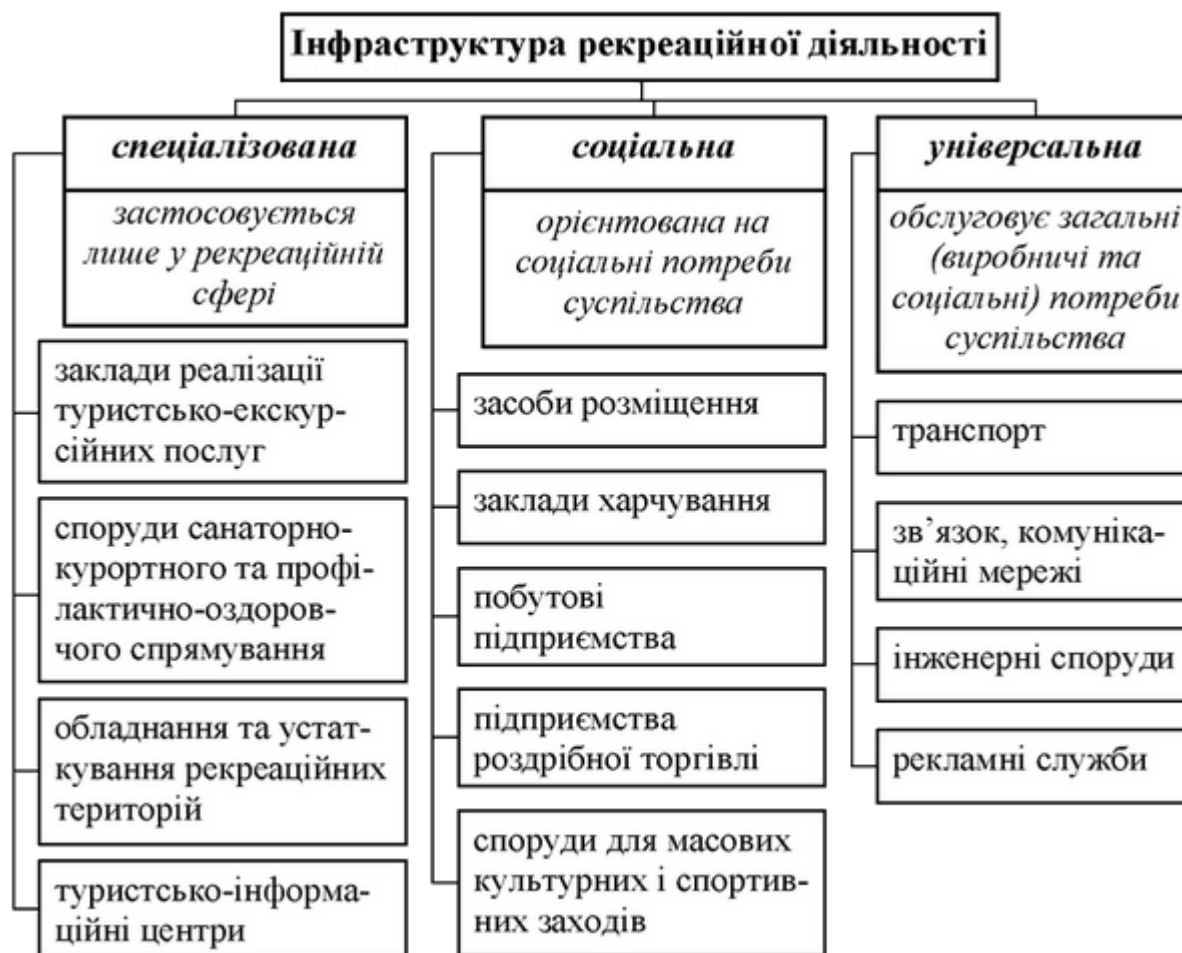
Інфраструктура рекреаційної діяльності

спеціалізована

застосовується лише у рекреаційній сфері

заклади реалізації туристсько-екскурсійних послуг

споруди санаторно-курортного та профілактично-оздоровчого спрямування

обладнання та устаткування рекреаційних територій

туристсько-інформаційні центри

соціальна

орієнтована на соціальні потреби суспільства

засоби розміщення

заклади харчування

побутові підприємства

підприємства роздрібної торгівлі

споруди для масових культурних і спортивних заходів

універсальна

обслуговує загальні (виробничі та соціальні) потреби суспільства

транспорт

зв'язок, комунікаційні мережі

інженерні споруди

рекламні служби